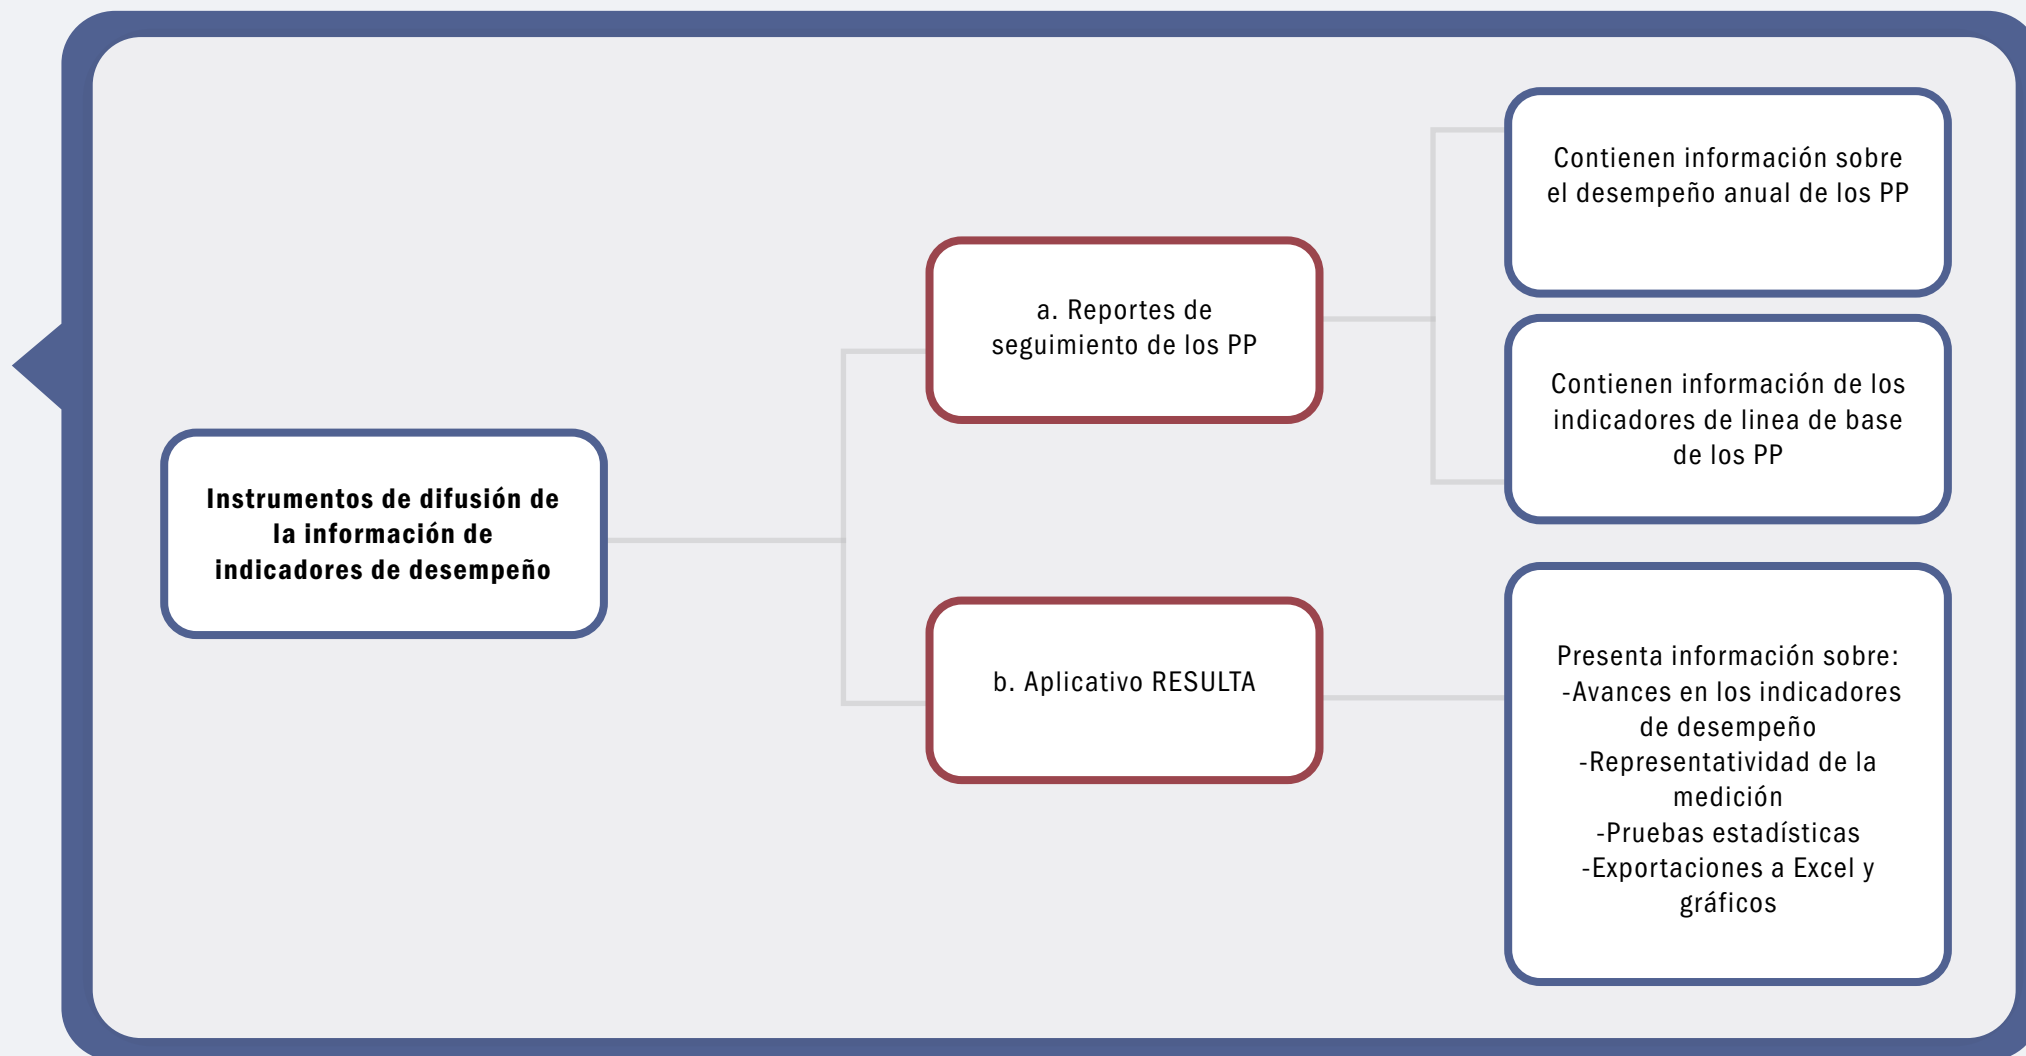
Instrumentos de difusión de la información de indicadores de desempeño

a. Reportes de seguimiento de los PP

Contienen información sobre el desempeño anual de los PP

Contienen información de los indicadores de linea de base de los PP

b. Aplicativo RESULTA

Presenta información sobre:
-Avances en los indicadores de desempeño
-Representatividad de la medición
-Pruebas estadísticas
-Exportaciones a Excel y gráficos